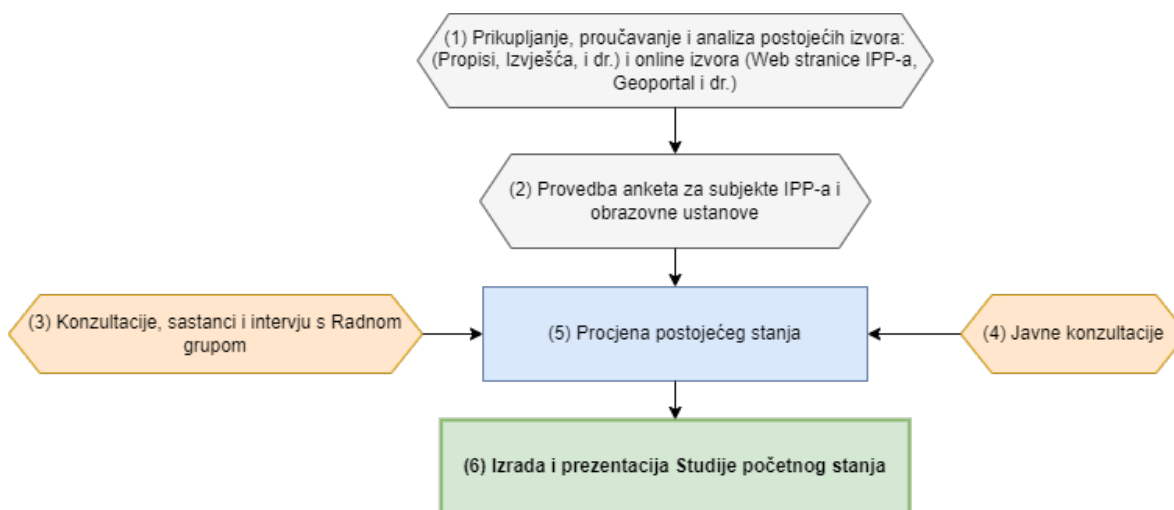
(1) Prikupljanje, proučavanje i analiza postojećih izvora: (Propisi, Izvješća, i dr.) i online izvora (Web stranice IPP-a, Geoportal i dr.)

(2) Provedba anketa za subjekte IPP-a i obrazovne ustanove

(3) Konzultacije, sastanci i intervju s Radnom grupom

(5) Procjena postojećeg stanja

(4) Javne konzultacije

(6) Izrada i prezentacija Studije početnog stanja